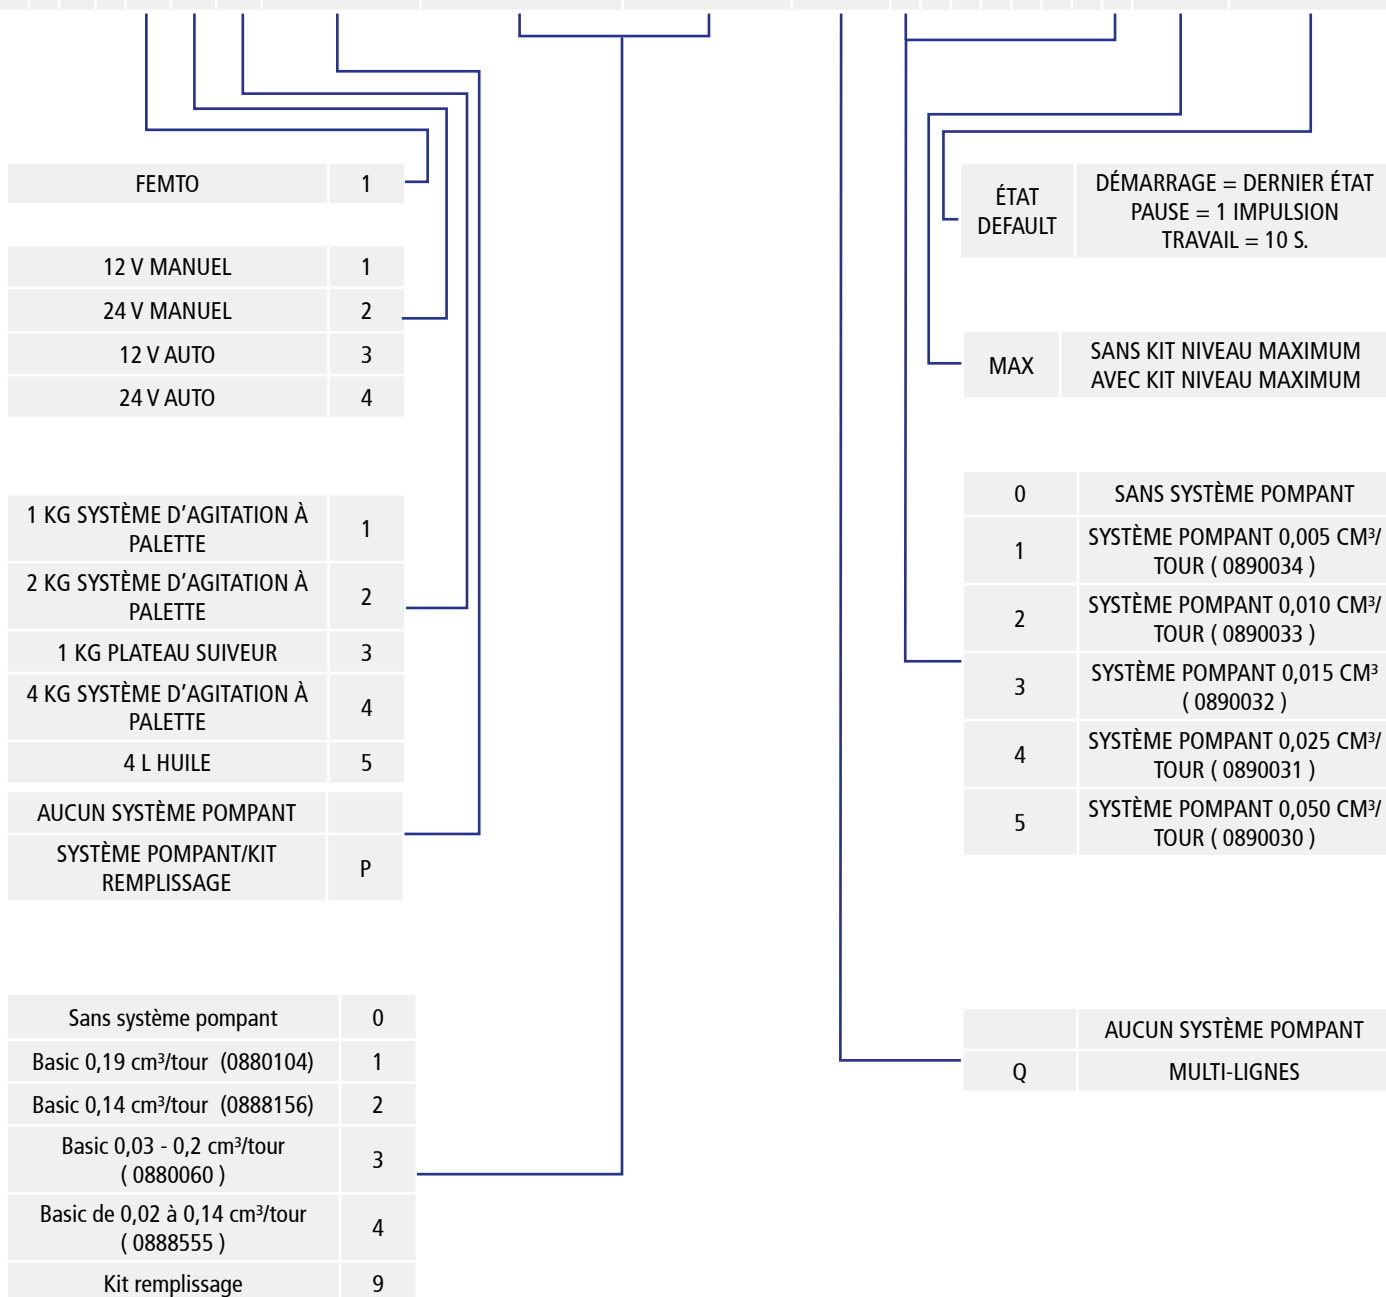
| FEMTO | 1 |
|---|---|

| 12 V MANUEL | 1 |
|---|---|
| 24 V MANUEL | 2 |
| 12 V AUTO | 3 |
| 24 V AUTO | 4 |

| 1 KG SYSTÈME D’AGITATION À PALETTE | 1 |
|---|---|
| 2 KG SYSTÈME D’AGITATION À PALETTE | 2 |
| 1 KG PLATEAU SUIVEUR | 3 |
| 4 KG SYSTÈME D’AGITATION À PALETTE | 4 |
| 4 L HUILE | 5 |

| AUCUN SYSTÈME POMPANT | |
|---|---|
| SYSTÈME POMPANT/KIT REMPLISSAGE | P |

| Sans système pompant | 0 |
|---|---|
| Basic 0,19 cm³/tour (0880104) | 1 |
| Basic 0,14 cm³/tour (0888156) | 2 |
| Basic 0,03 - 0,2 cm³/tour ( 0880060 ) | 3 |
| Basic de 0,02 à 0,14 cm³/tour ( 0888555 ) | 4 |
| Kit remplissage | 9 |

| ÉTAT DEFAULT | DÉMARRAGE = DERNIER ÉTAT PAUSE = 1 IMPULSION TRAVAIL = 10 S. |
|---|---|

| MAX | SANS KIT NIVEAU MAXIMUM AVEC KIT NIVEAU MAXIMUM |
|---|---|

| 0 | SANS SYSTÈME POMPANT |
|---|---|
| 1 | SYSTÈME POMPANT 0,005 CM³/ TOUR ( 0890034 ) |
| 2 | SYSTÈME POMPANT 0,010 CM³/ TOUR ( 0890033 ) |
| 3 | SYSTÈME POMPANT 0,015 CM³ ( 0890032 ) |
| 4 | SYSTÈME POMPANT 0,025 CM³/ TOUR ( 0890031 ) |
| 5 | SYSTÈME POMPANT 0,050 CM³/ TOUR ( 0890030 ) |

| | AUCUN SYSTÈME POMPANT |
|---|---|
| Q | MULTI-LIGNES |